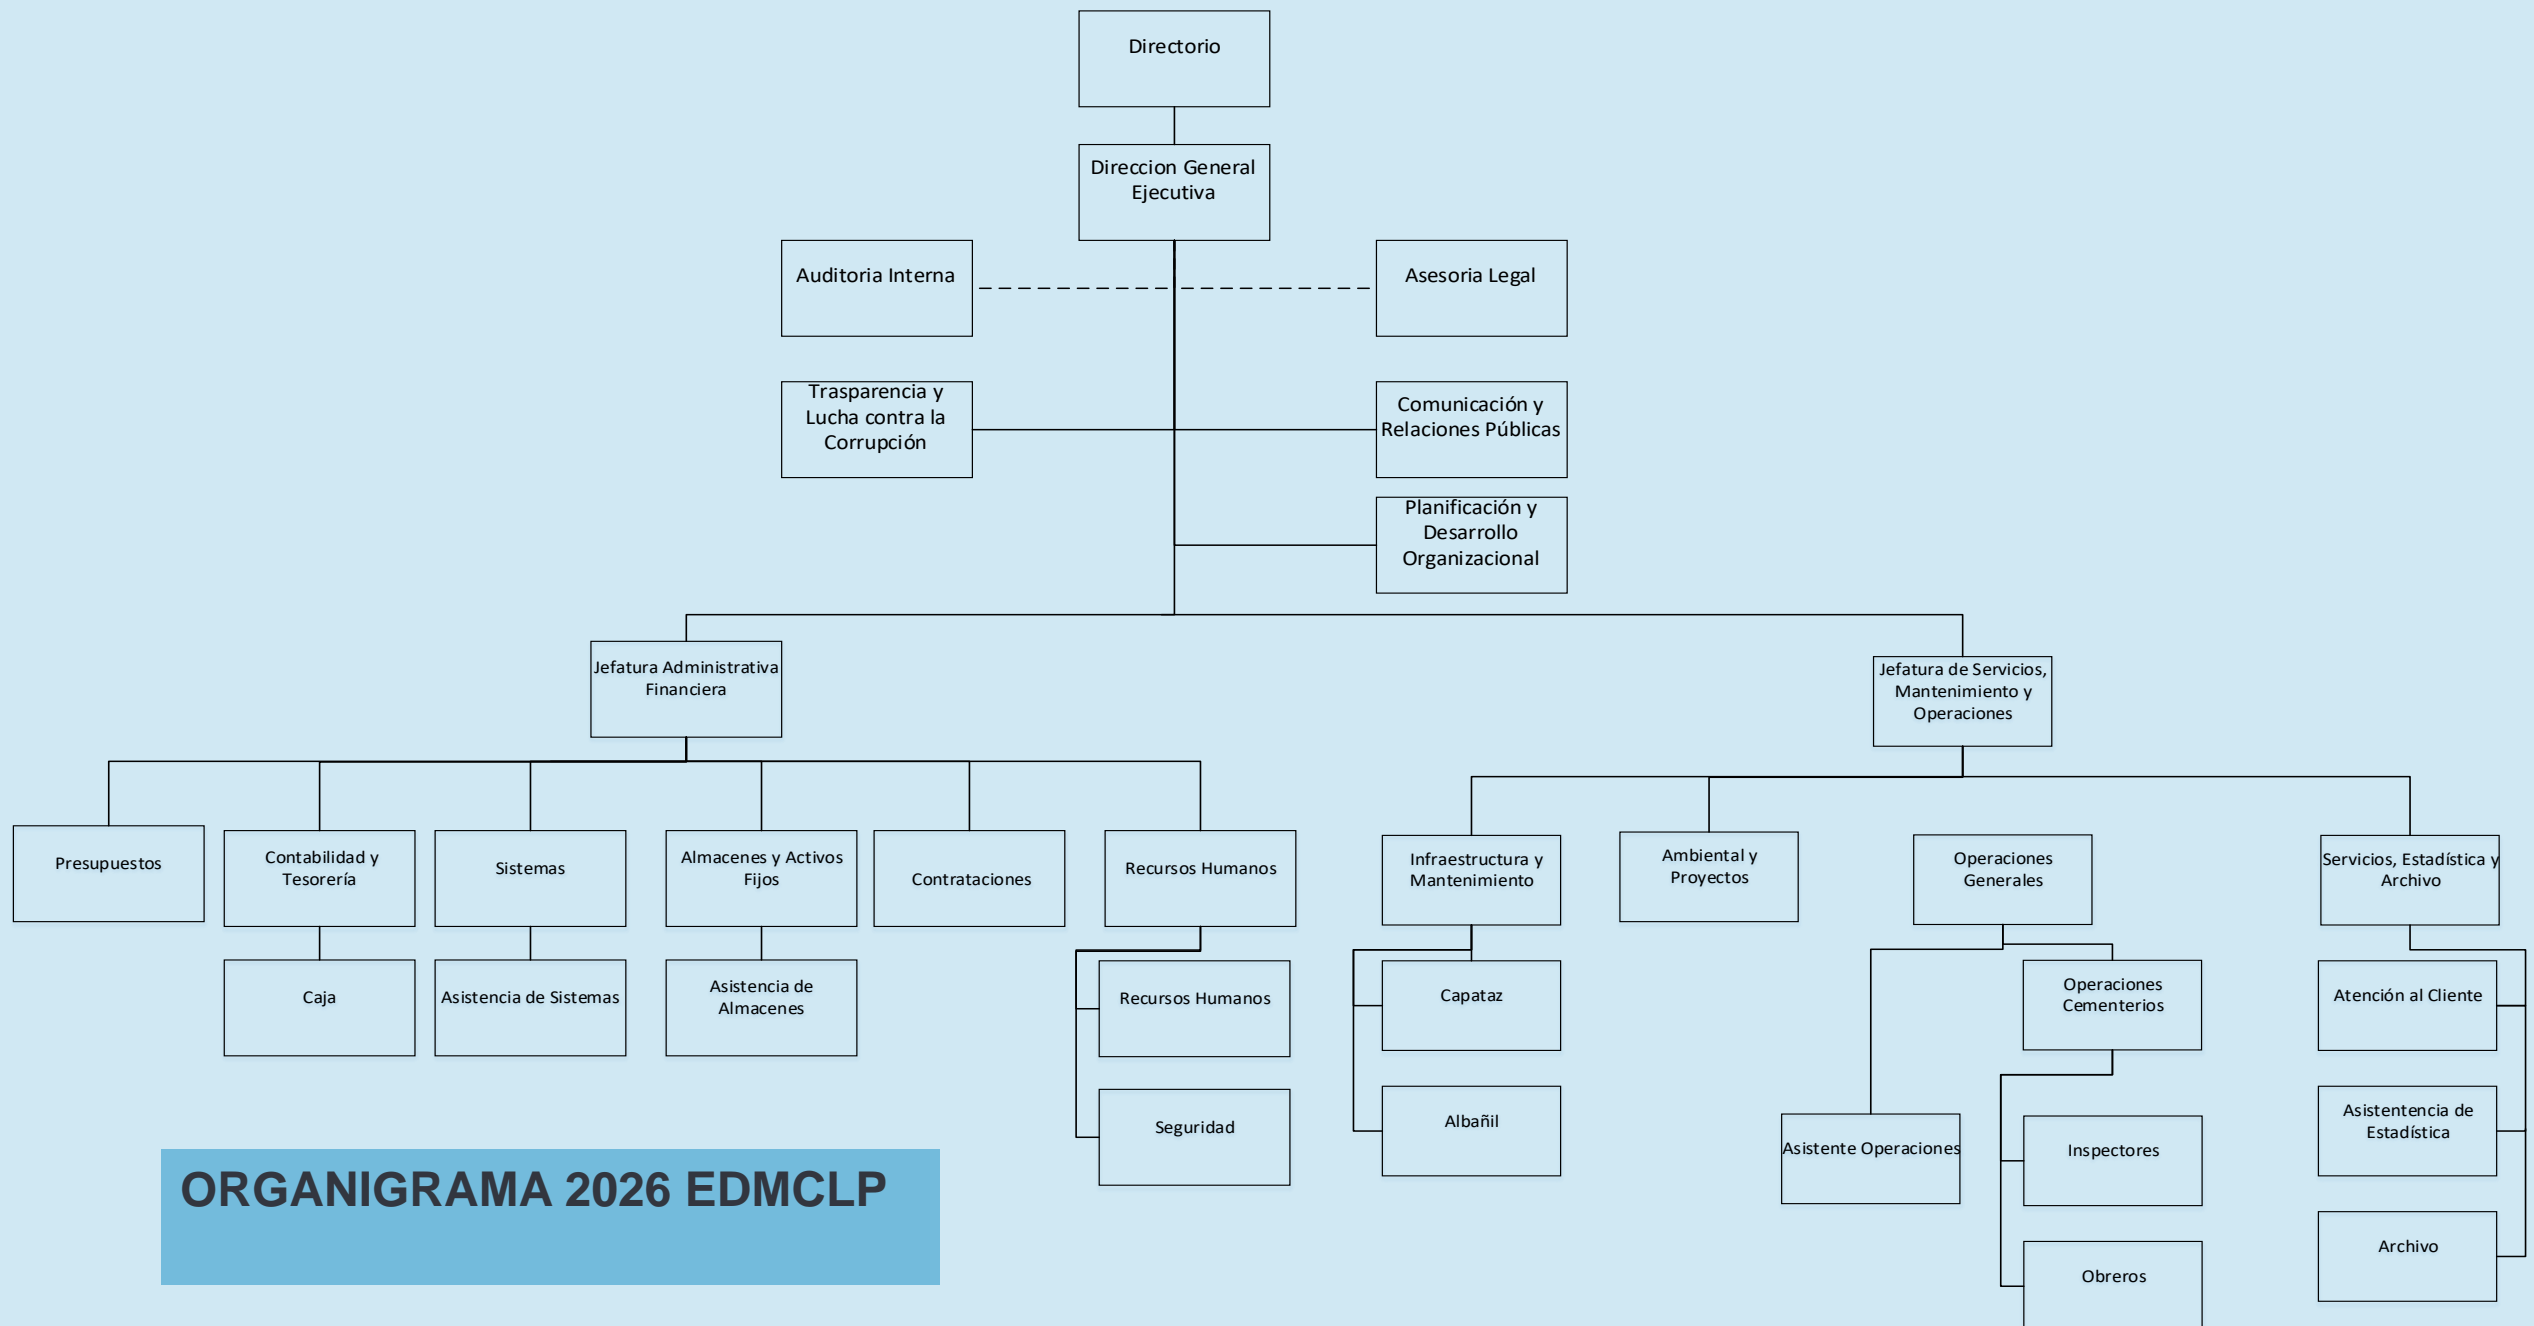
Directorio

Direccion General Ejecutiva

Auditoria Interna

Asesoria Legal

Trasparencia y Lucha contra la Corrupción

Comunicación y Relaciones Públicas

Planificación y Desarrollo Organizacional

Jefatura Administrativa Financiera

Jefatura de Servicios, Mantenimiento y Operaciones

Presupuestos

Contabilidad y Tesorería

Caja

Sistemas

Asistencia de Sistemas

Almacenes y Activos Fijos

Asistencia de Almacenes

Contrataciones

Recursos Humanos

Recursos Humanos

Seguridad

Infraestructura y Mantenimiento

Capataz

Albañil

Ambiental y Proyectos

Operaciones Generales

Operaciones Cementerios

Asistente Operaciones

Inspectores

Obreros

Servicios, Estadística y Archivo

Atención al Cliente

Asistentencia de Estadística

Archivo

ORGANIGRAMA 2026 EDMCLP